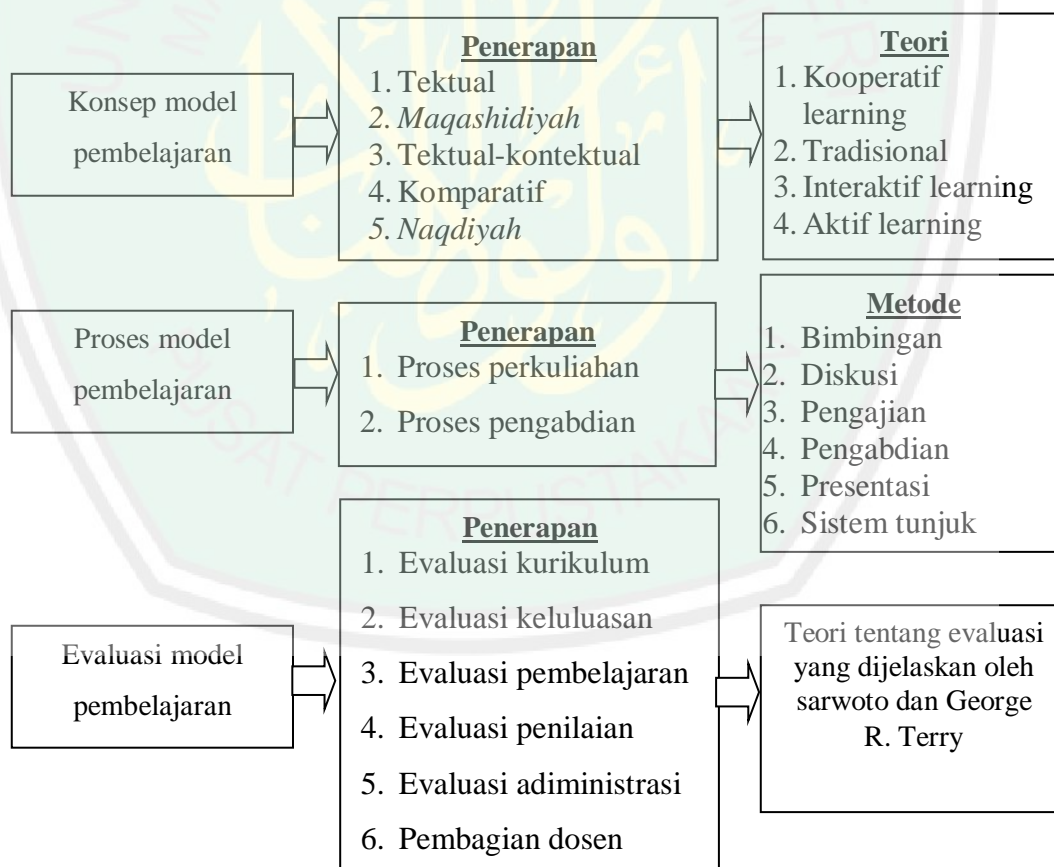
Konsep model pembelajaran

**Penerapan**
1. Tektual
2. *Maqashidiyah*
3. Tektual-kontektual
4. Komparatif
5. *Naqdiyah*

**Teori**
1. Kooperatif learning
2. Tradisional
3. Interaktif learning
4. Aktif learning

Proses model pembelajaran

**Penerapan**
1. Proses perkuliahan
2. Proses pengabdian

**Metode**
1. Bimbingan
2. Diskusi
3. Pengajian
4. Pengabdian
5. Presentasi
6. Sistem tunjuk

Evaluasi model pembelajaran

**Penerapan**
1. Evaluasi kurikulum
2. Evaluasi keluluasan
3. Evaluasi pembelajaran
4. Evaluasi penilaian
5. Evaluasi adiministrasi
6. Pembagian dosen

Teori tentang evaluasi yang dijelaskan oleh sarwoto dan George R. Terry